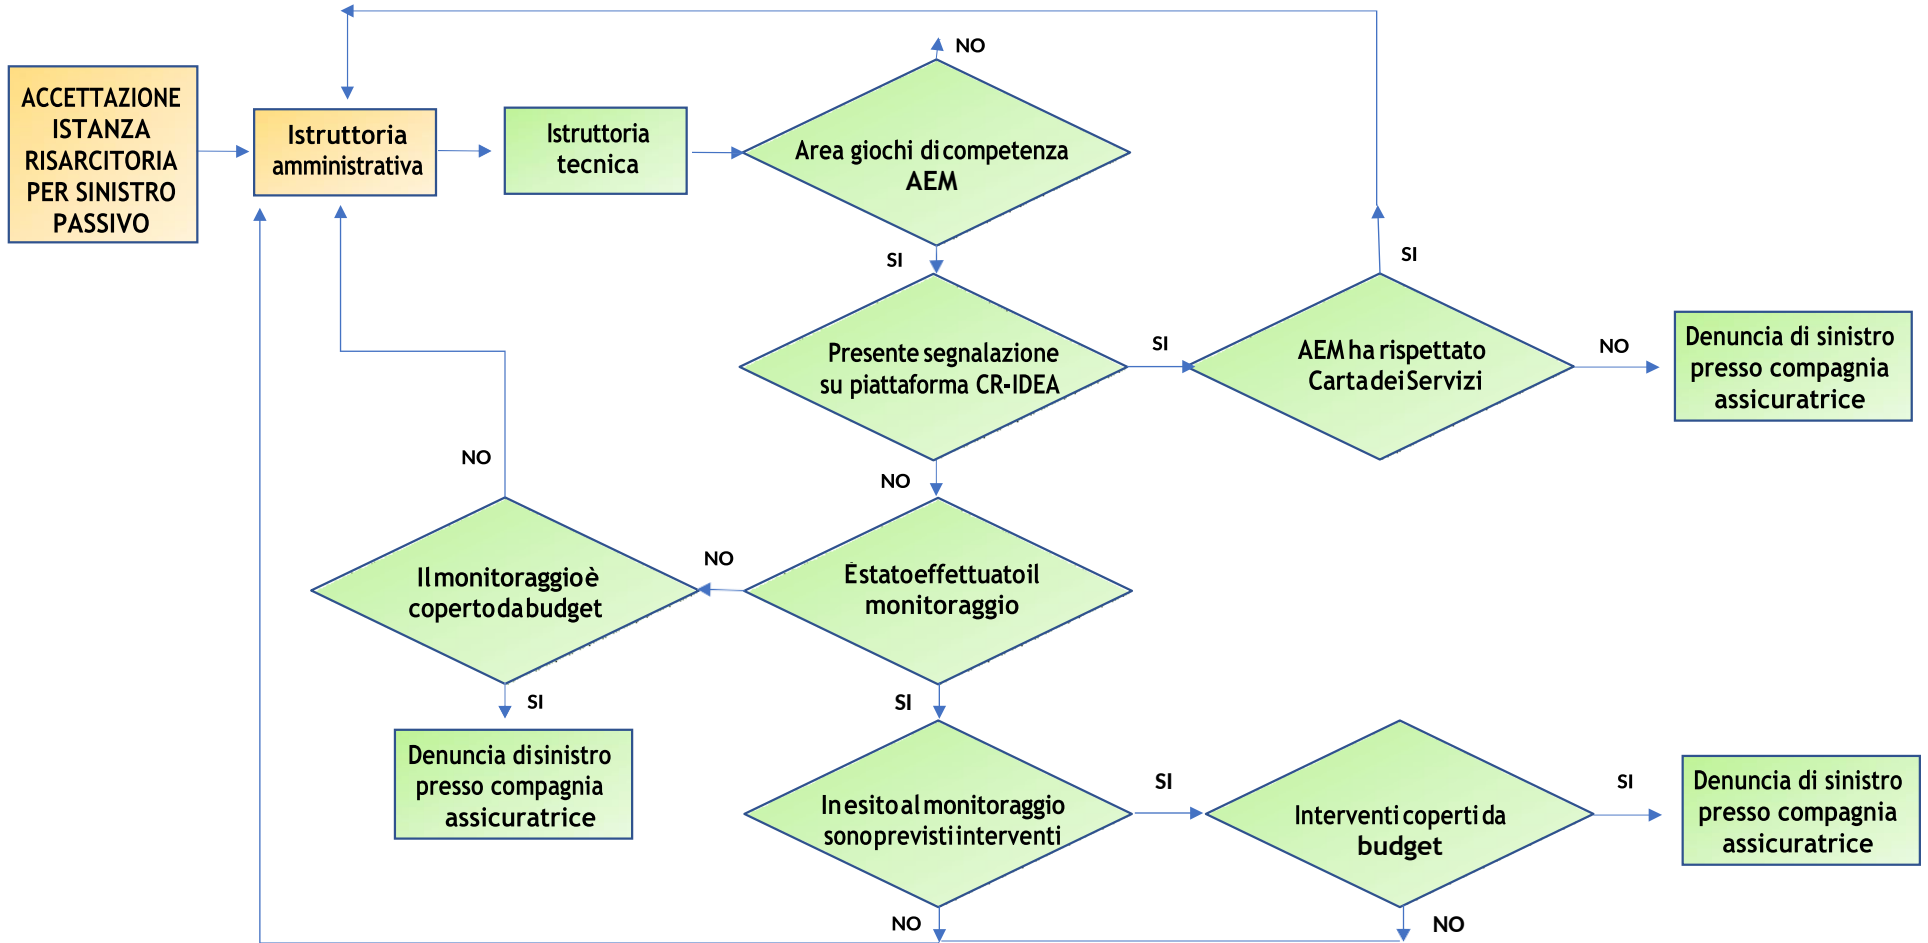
ACCETTAZIONE ISTANZA RISARCITORIA PER SINISTRO PASSIVO

Istruttoria amministrativa

Istruttoria tecnica

NO

Area giochi di competenza AEM

SI

Presente segnalazione su piattaforma CR-IDEA

SI

AEM ha rispettato Carta dei Servizi

SI

NO

Denuncia di sinistro presso compagnia assicuratrice

NO

NO

Il monitoraggio è coperto da budget

NO

E stato effettuato il monitoraggio

SI

SI

Denuncia di sinistro presso compagnia assicuratrice

In esito al monitoraggio sono previsti interventi

SI

Interventi coperti da budget

SI

Denuncia di sinistro presso compagnia assicuratrice

NO

NO